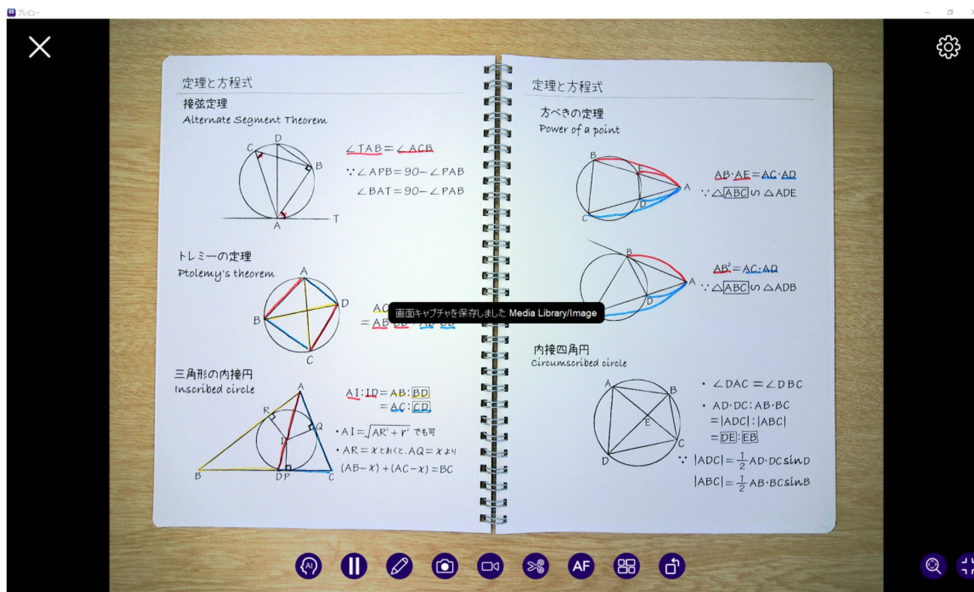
プレビュー

定理と方程式
接弦定理
Alternate Segment Theorem

$\angle TAB = \angle ACB$
$\because \angle APB = 90 - \angle PAB$
$\angle BAT = 90 - \angle PAB$

C D B A T

トレミーの定理
Ptolemy's theorem

A D B C

AC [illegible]
= AB·DC + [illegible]

画面キャプチャを保存しました Media Library/Image

三角形の内接円
Inscribed circle

A R Q I B D P C

$AI : ID = AB : \boxed{BD}$
$= AC : \boxed{CD}$

• $AI = \sqrt{AR^2 + r^2}$ でも可
• $AR = x$ とおくと, $AQ = x$ より
$(AB - x) + (AC - x) = BC$

定理と方程式
方べきの定理
Power of a point

B A C D

$AB \cdot AE = AC \cdot AD$
$\because \triangle \boxed{ABC} \backsim \triangle ADE$

B A C D

$AB^2 = AC \cdot AD$
$\because \triangle \boxed{ABC} \backsim \triangle ADB$

内接四角形
Circumscribed circle

A B E C D

• $\angle DAC = \angle DBC$
• $AD \cdot DC : AB \cdot BC$
$= |ADC| : |ABC|$
$= \boxed{DE} : \boxed{EB}$
$\because |ADC| = \frac{1}{2} AD \cdot DC \sin D$
$|ABC| = \frac{1}{2} AB \cdot BC \sin B$

AF